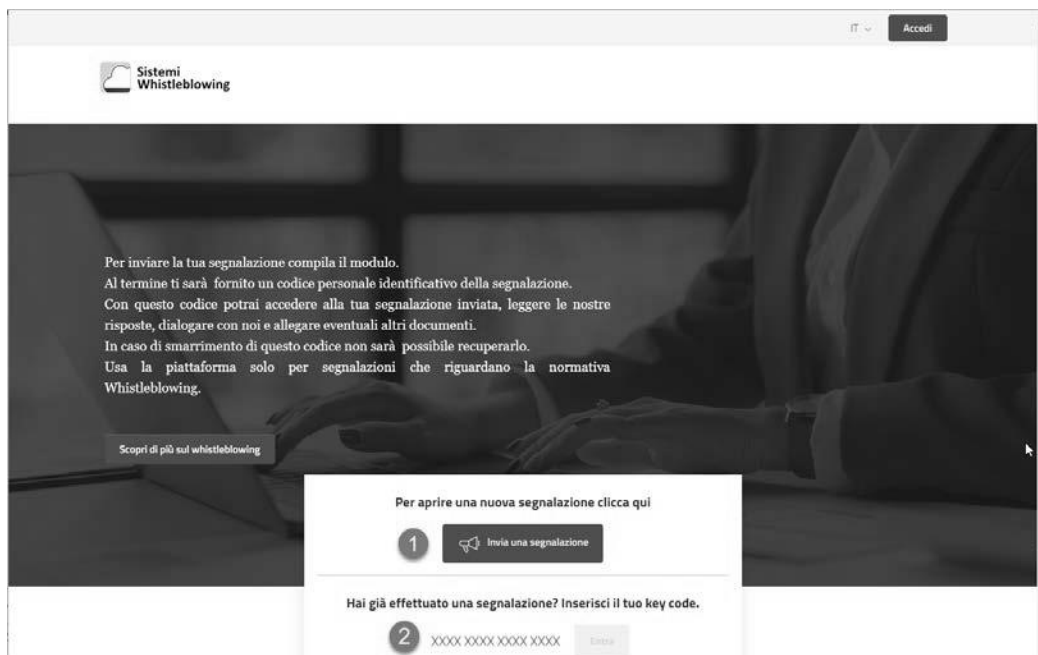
IT ⌄ Accedi

Sistemi Whistleblowing

Per inviare la tua segnalazione compila il modulo.
Al termine ti sarà fornito un codice personale identificativo della segnalazione.
Con questo codice potrai accedere alla tua segnalazione inviata, leggere le nostre risposte, dialogare con noi e allegare eventuali altri documenti.
In caso di smarrimento di questo codice non sarà possibile recuperarlo.
Usa la piattaforma solo per segnalazioni che riguardano la normativa Whistleblowing.

Scopri di più sul whistleblowing

Per aprire una nuova segnalazione clicca qui

1 Invia una segnalazione

Hai già effettuato una segnalazione? Inserisci il tuo key code.

2 XXXX XXXX XXXX XXXX Entra